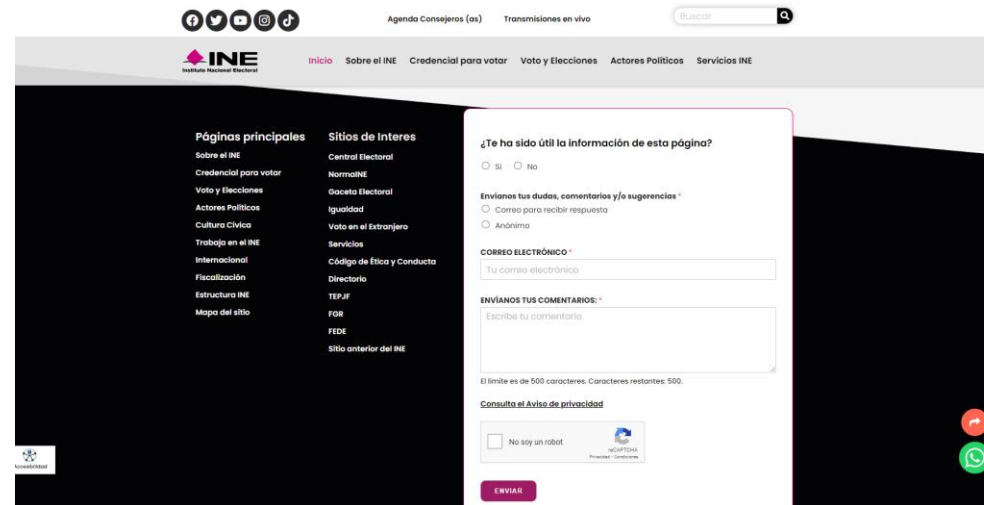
Agenda Consejeros (as) Transmisiones en vivo

Buscar

INE
Instituto Nacional Electoral

Inicio Sobre el INE Credencial para votar Voto y Elecciones Actores Políticos Servicios INE

Páginas principales
Sobre el INE
Credencial para votar
Voto y Elecciones
Actores Políticos
Cultura Cívica
Trabaja en el INE
Internacional
Fiscalización
Estructura INE
Mapa del sitio

Sitios de Interes
Central Electoral
NormaINE
Gaceta Electoral
Igualdad
Voto en el Extranjero
Servicios
Código de Ética y Conducta
Directorio
TEPJF
FGR
FEDE
Sitio anterior del INE

¿Te ha sido útil la información de esta página?
Si No

Envíanos tus dudas, comentarios y/o sugerencias *
Correo para recibir respuesta
Anónimo

CORREO ELECTRÓNICO *
Tu correo electrónico

ENVÍANOS TUS COMENTARIOS: *
Escribe tu comentario

El límite es de 500 caracteres. Caracteres restantes: 500.

Consulta el Aviso de privacidad

No soy un robot
reCAPTCHA
Privacidad - Condiciones

ENVIAR

Accesibilidad